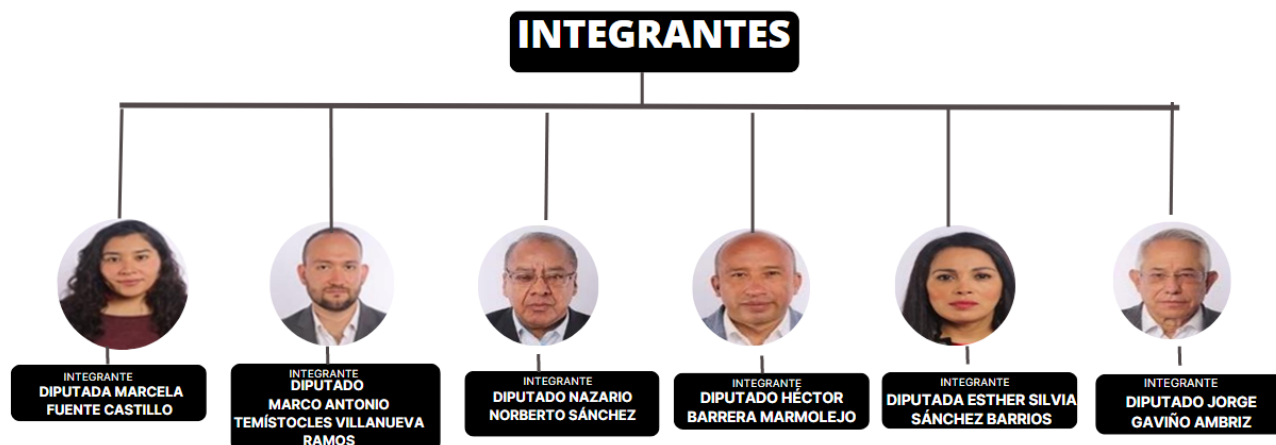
INTEGRANTES

INTEGRANTE
DIPUTADA MARCELA FUENTE CASTILLO

INTEGRANTE
DIPUTADO MARCO ANTONIO TEMÍSTOCLES VILLANUEVA RAMOS

INTEGRANTE
DIPUTADO NAZARIO NORBERTO SÁNCHEZ

INTEGRANTE
DIPUTADO HÉCTOR BARRERA MARMOLEJO

INTEGRANTE
DIPUTADA ESTHER SILVIA SÁNCHEZ BARRIOS

INTEGRANTE
DIPUTADO JORGE GAVIÑO AMBRIZ